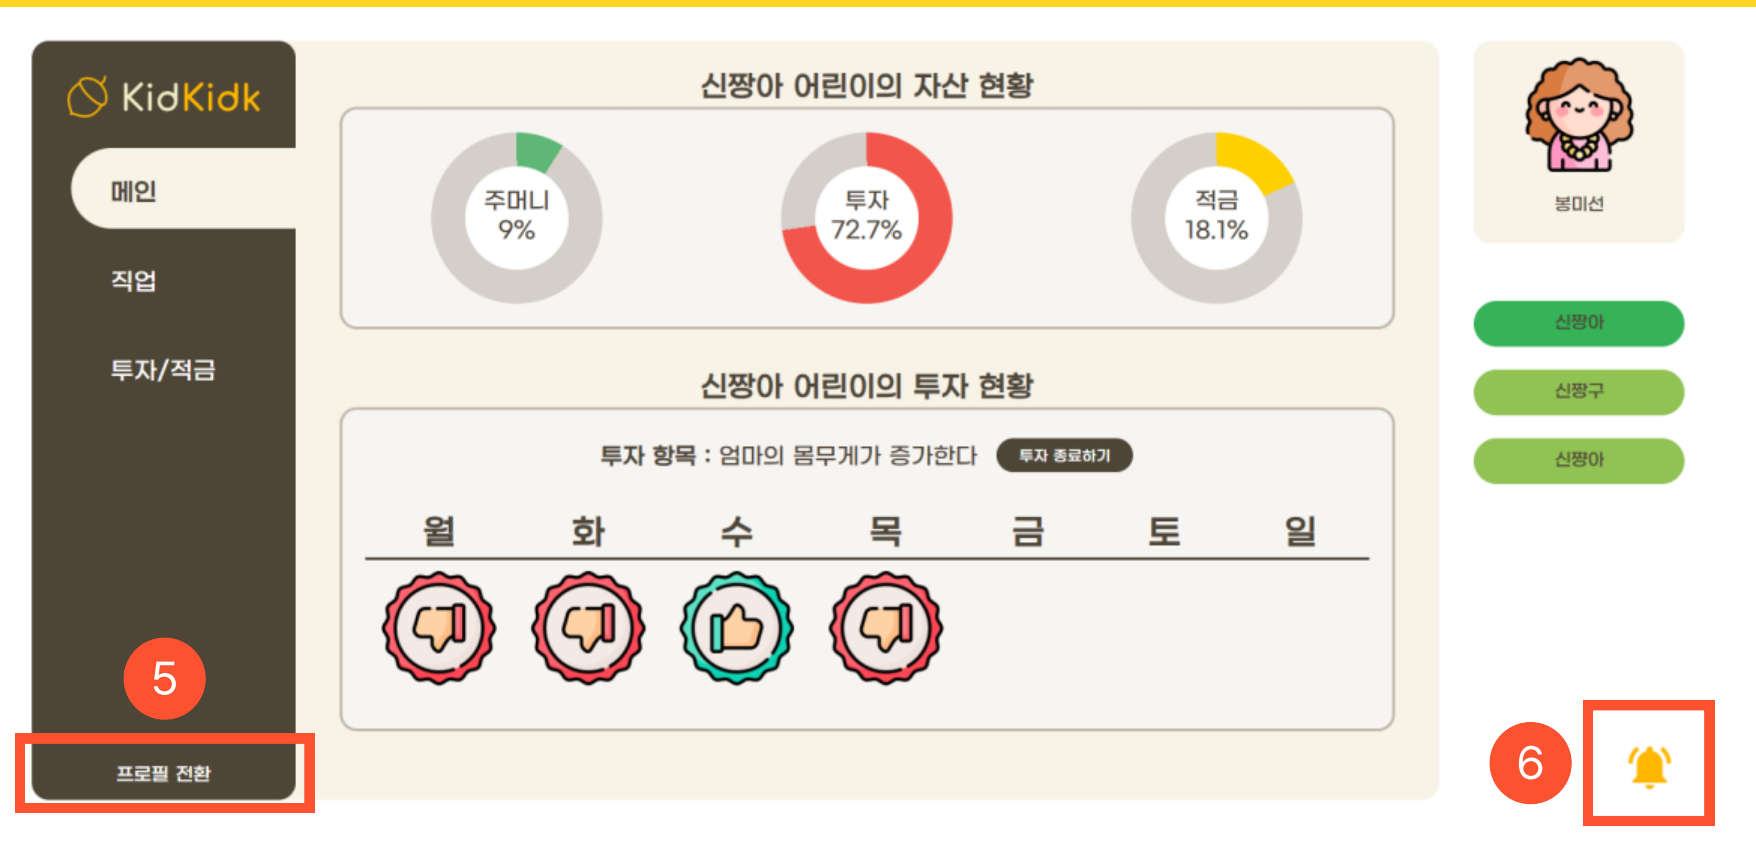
KidKidk

메인

직업

투자/적금

5

프로필 전환

신짱아 어린이의 자산 현황

주머니
9%

투자
72.7%

적금
18.1%

신짱아 어린이의 투자 현황

투자 항목 : 엄마의 몸무게가 증가한다

투자 종료하기

| 월 | 화 | 수 | 목 | 금 | 토 | 일 |
|---|---|---|---|---|---|---|

봉미선

신짱아

신짱구

신짱아

6